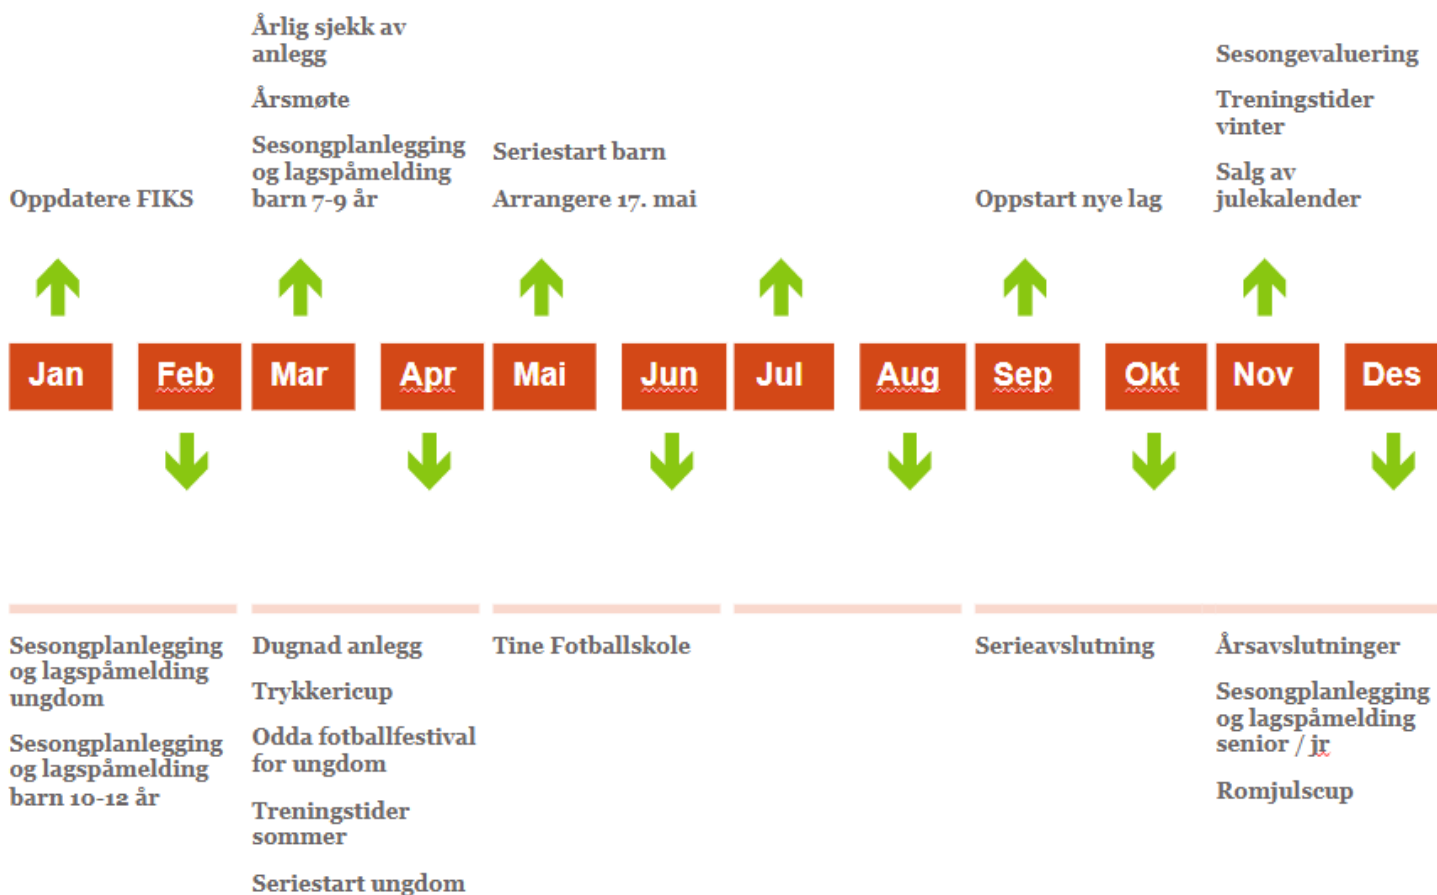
Oppdatere FIKS

Årlig sjekk av anlegg

Årsmøte

Sesongplanlegging og lagspåmelding barn 7-9 år

Seriestart barn

Arrangere 17. mai

Oppstart nye lag

Sesongevaluering

Treningstider vinter

Salg av julekalender

Jan Feb Mar Apr Mai Jun Jul Aug Sep Okt Nov Des

Sesongplanlegging og lagspåmelding ungdom

Sesongplanlegging og lagspåmelding barn 10-12 år

Dugnad anlegg

Trykkericup

Odda fotballfestival for ungdom

Treningstider sommer

Seriestart ungdom

Tine Fotballskole

Serieavslutning

Årsavslutninger

Sesongplanlegging og lagspåmelding senior / jr

Romjulscup